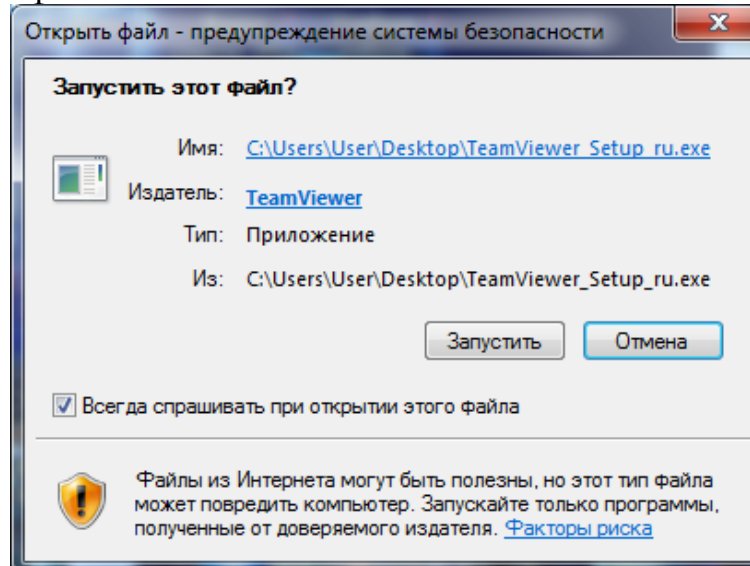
Открыть файл - предупреждение системы безопасности

Запустить этот файл?

Имя: C:\Users\User\Desktop\TeamViewer_Setup_ru.exe

Издатель: TeamViewer

Тип: Приложение

Из: C:\Users\User\Desktop\TeamViewer_Setup_ru.exe

Запустить Отмена

Всегда спрашивать при открытии этого файла

Файлы из Интернета могут быть полезны, но этот тип файла может повредить компьютер. Запускайте только программы, полученные от доверяемого издателя. Факторы риска